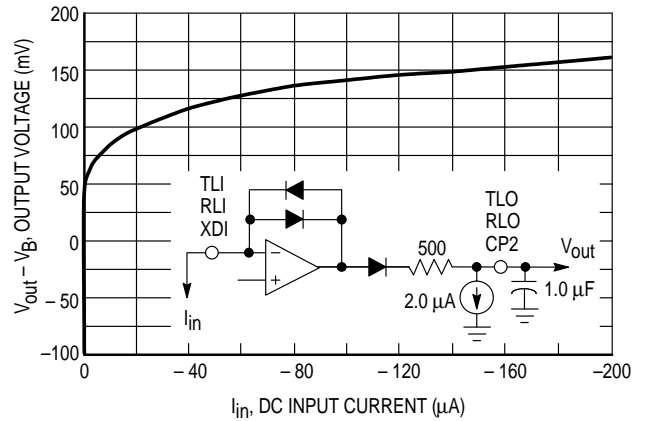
200

150

100

50

0

−50

−100

0

– 40

– 80

–120

–160

–200

$V_{out} – V_B$, OUTPUT VOLTAGE (mV)

$I_{in}$, DC INPUT CURRENT (μA)

TLI
RLI
XDI

−
+

$I_{in}$

500

TLO
RLO
CP2

$V_{out}$

2.0 μA

1.0 μF